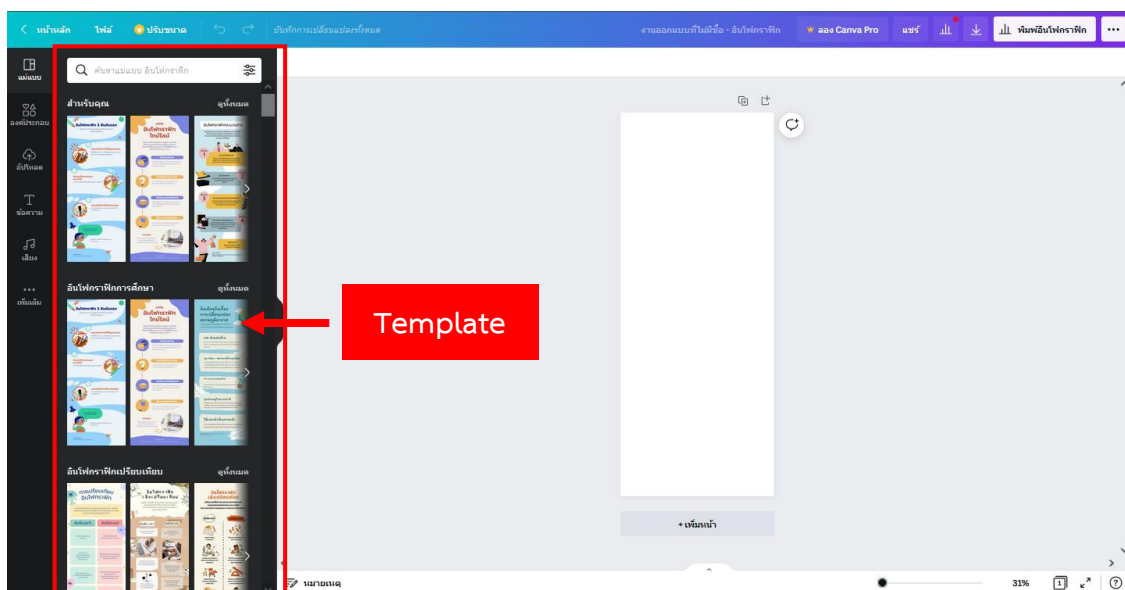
< หน้าหลัก ไฟล์ ปรับขนาด บันทึกการเปลี่ยนแปลงทั้งหมด งานออกแบบที่ไม่มีชื่อ - อินโฟกราฟิก ลอง Canva Pro แชร์ พิมพ์อินโฟกราฟิก ...

แม่แบบ
องค์ประกอบ
อัปโหลด
ข้อความ
เสียง
เพิ่มเติม

ค้นหาแม่แบบ อินโฟกราฟิก

สำหรับคุณ ดูทั้งหมด

อินโฟกราฟิกการศึกษา ดูทั้งหมด

อินโฟกราฟิกเปรียบเทียบ ดูทั้งหมด

Template

+ เพิ่มหน้า

หมายเหตุ

31%

1

?